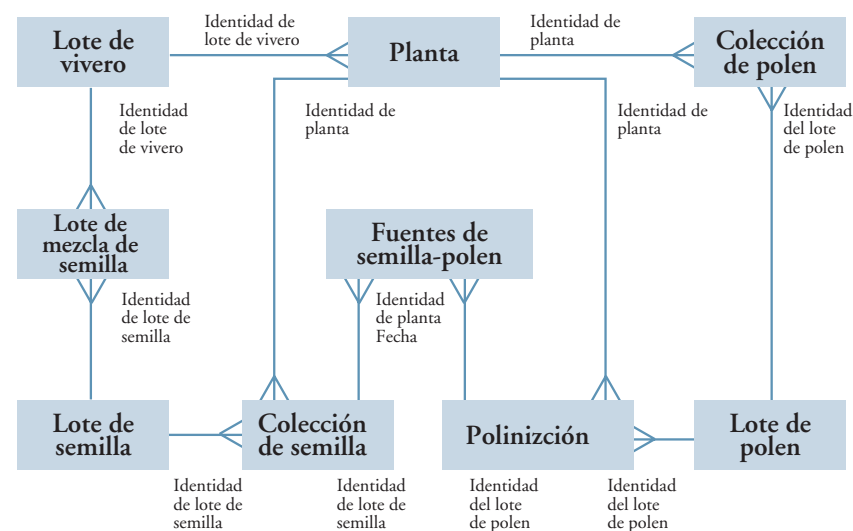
Lote de vivero

Identidad de lote de vivero

Planta

Identidad de planta

Colección de polen

Identidad de lote de vivero

Identidad de planta

Identidad de planta

Identidad del lote de polen

Lote de mezcla de semilla

Fuentes de semilla-polen

Identidad de lote de semilla

Identidad de planta Fecha

Lote de semilla

Colección de semilla

Polinizción

Lote de polen

Identidad de lote de semilla

Identidad de lote de semilla

Identidad del lote de polen

Identidad del lote de polen